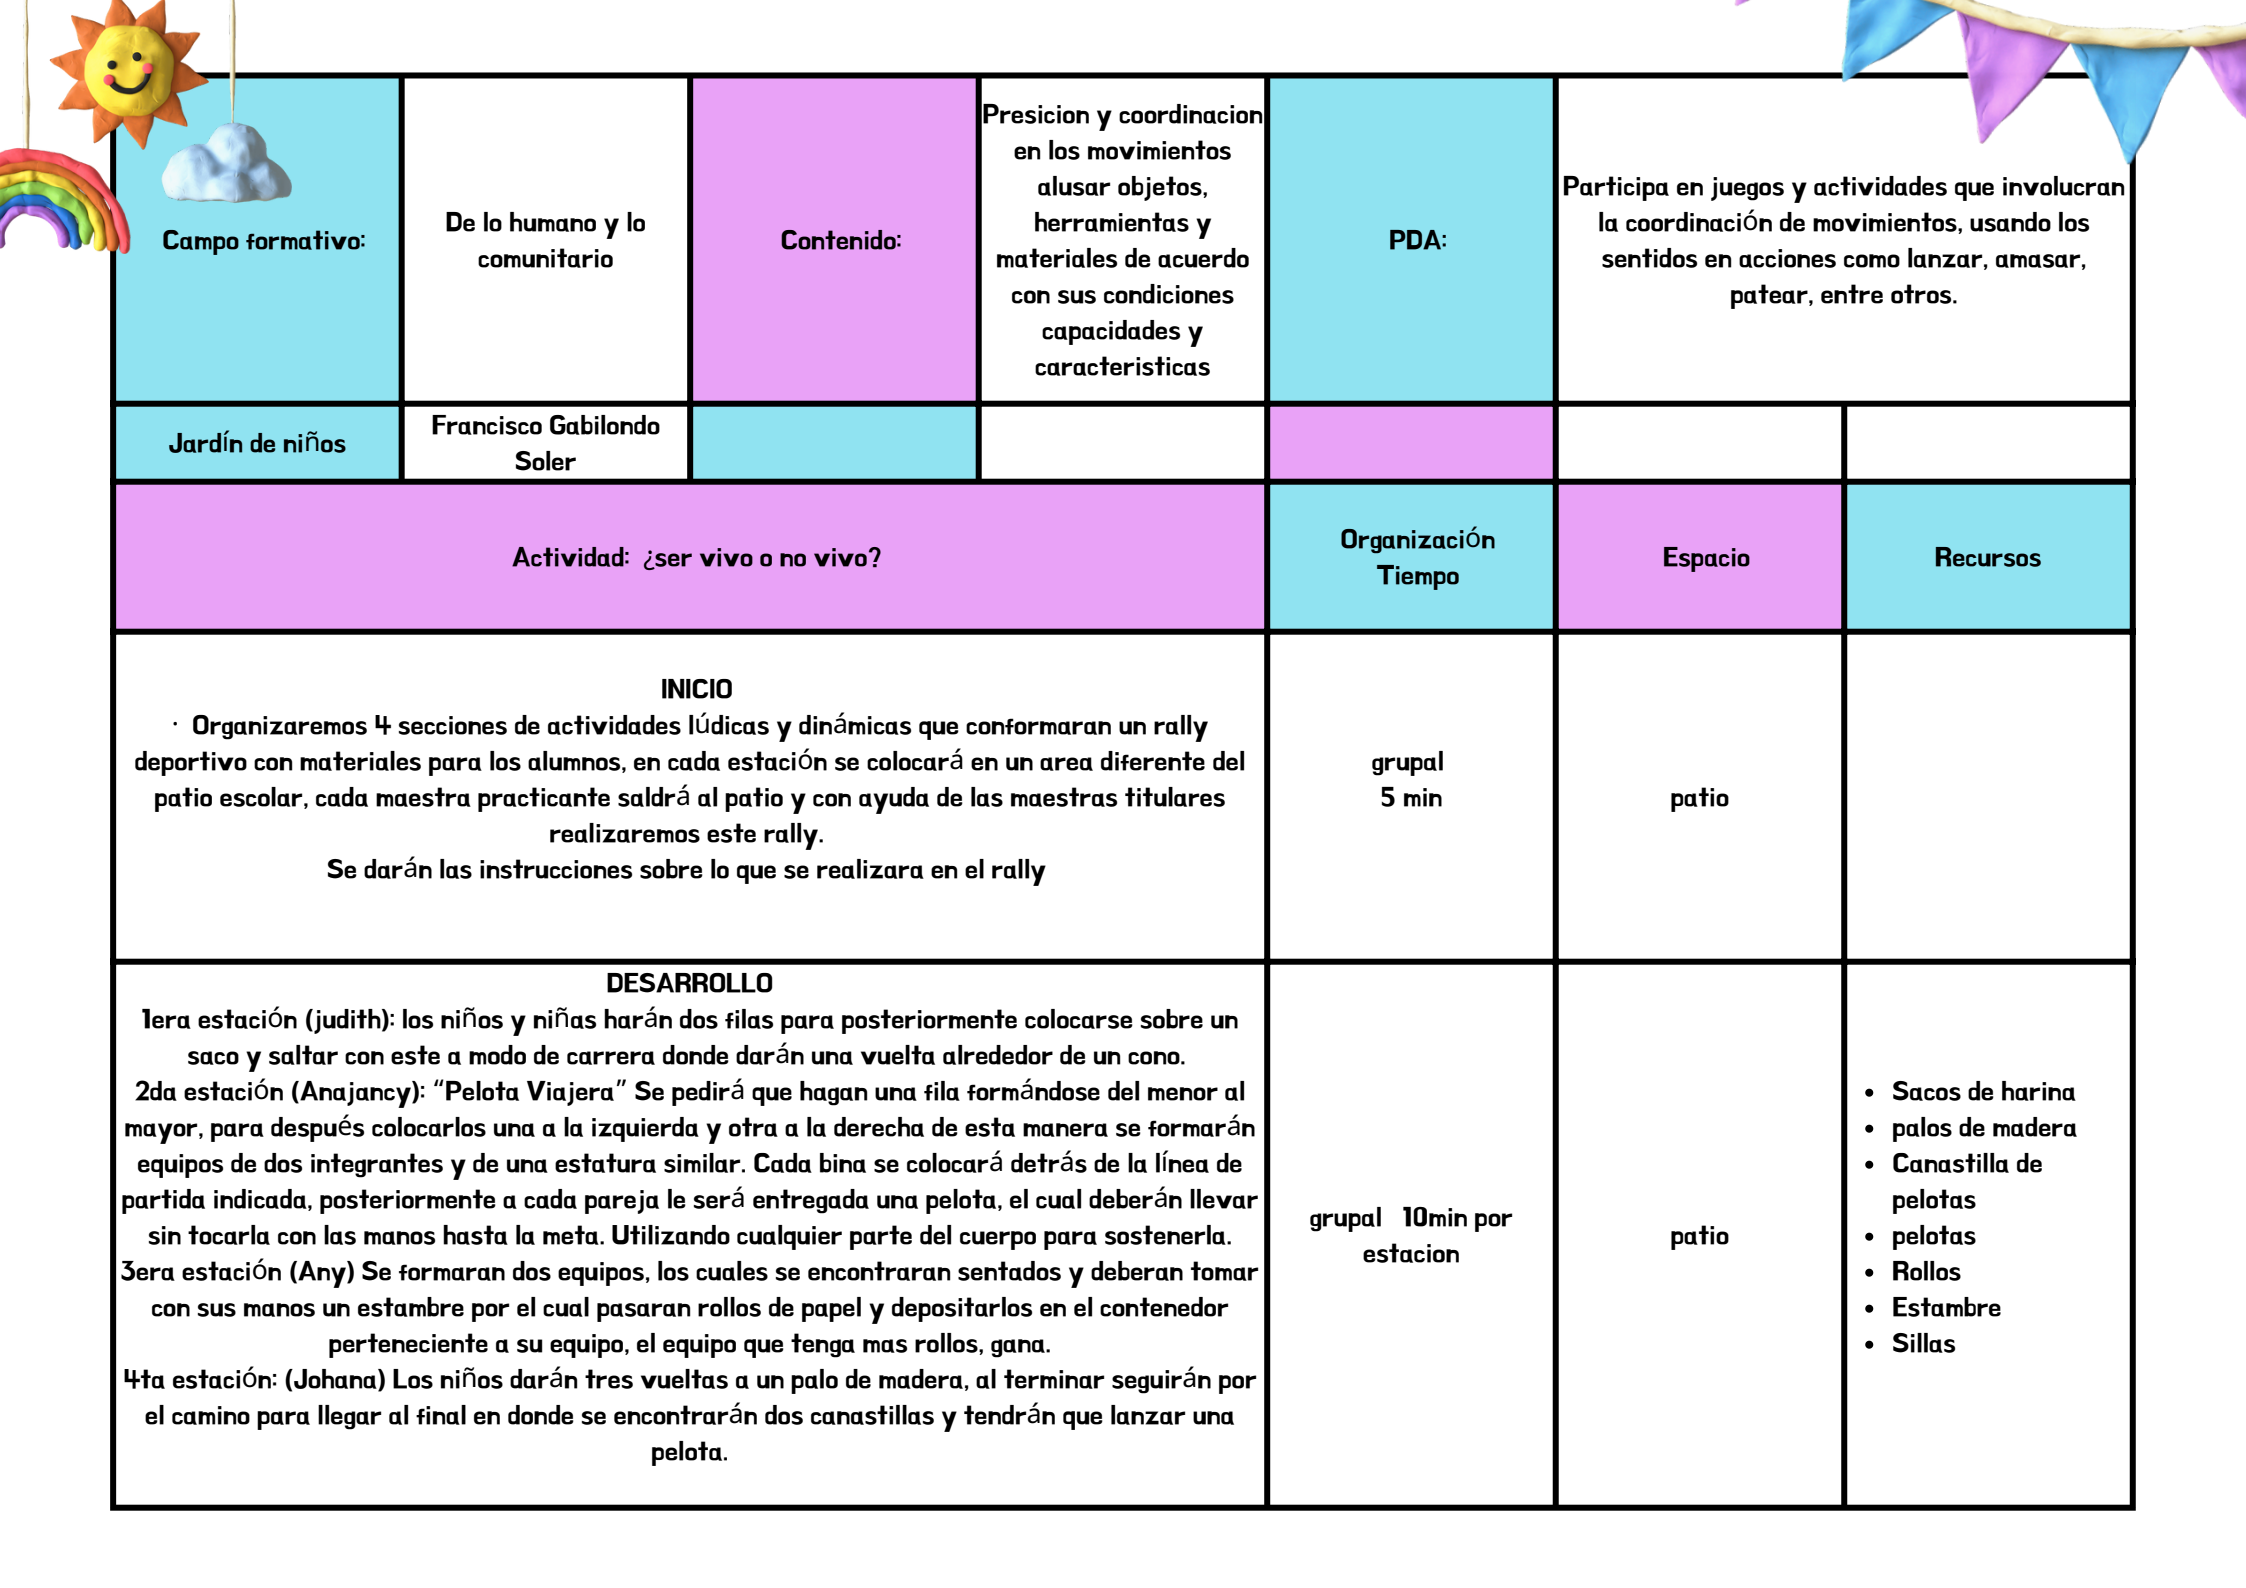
| Campo formativo: | De lo humano y lo comunitario | Contenido: | Presicion y coordinacion en los movimientos alusar objetos, herramientas y materiales de acuerdo con sus condiciones capacidades y caracteristicas | PDA: | Participa en juegos y actividades que involucran la coordinación de movimientos, usando los sentidos en acciones como lanzar, amasar, patear, entre otros. | |
|---|---|---|---|---|---|---|
| Jardín de niños | Francisco Gabilondo Soler | | | | | |
| Actividad: ¿ser vivo o no vivo? | | | | Organización Tiempo | Espacio | Recursos |
| INICIO · Organizaremos 4 secciones de actividades lúdicas y dinámicas que conformaran un rally deportivo con materiales para los alumnos, en cada estación se colocará en un area diferente del patio escolar, cada maestra practicante saldrá al patio y con ayuda de las maestras titulares realizaremos este rally. Se darán las instrucciones sobre lo que se realizara en el rally | | | | grupal 5 min | patio | |
| DESARROLLO 1era estación (judith): los niños y niñas harán dos filas para posteriormente colocarse sobre un saco y saltar con este a modo de carrera donde darán una vuelta alrededor de un cono. 2da estación (Anajancy): “Pelota Viajera” Se pedirá que hagan una fila formándose del menor al mayor, para después colocarlos una a la izquierda y otra a la derecha de esta manera se formarán equipos de dos integrantes y de una estatura similar. Cada bina se colocará detrás de la línea de partida indicada, posteriormente a cada pareja le será entregada una pelota, el cual deberán llevar sin tocarla con las manos hasta la meta. Utilizando cualquier parte del cuerpo para sostenerla. 3era estación (Any) Se formaran dos equipos, los cuales se encontraran sentados y deberan tomar con sus manos un estambre por el cual pasaran rollos de papel y depositarlos en el contenedor perteneciente a su equipo, el equipo que tenga mas rollos, gana. 4ta estación: (Johana) Los niños darán tres vueltas a un palo de madera, al terminar seguirán por el camino para llegar al final en donde se encontrarán dos canastillas y tendrán que lanzar una pelota. | | | | grupal 10min por estacion | patio | • Sacos de harina • palos de madera • Canastilla de pelotas • pelotas • Rollos • Estambre • Sillas |